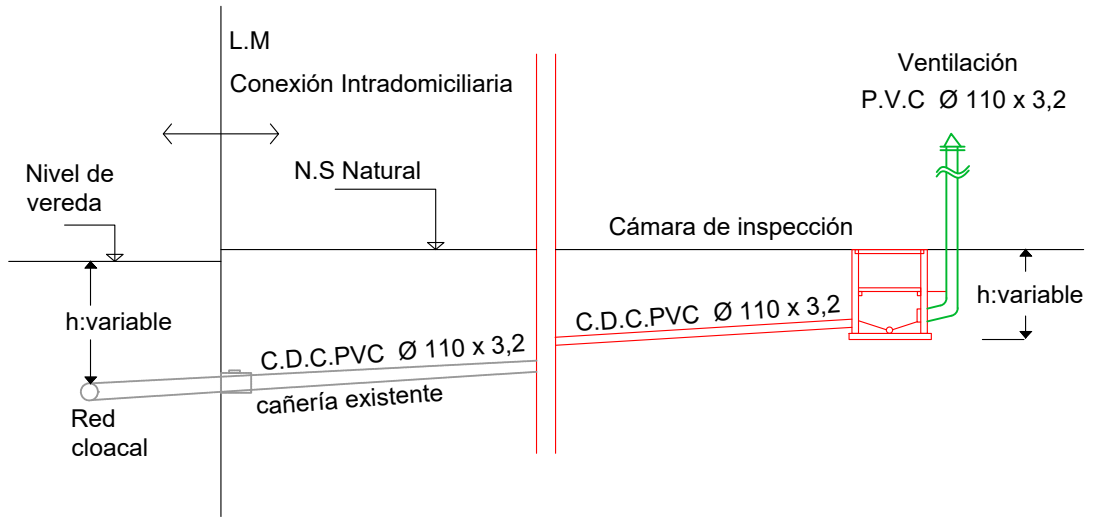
L.M

Conexión Intradomiciliaria

Ventilación
P.V.C Ø 110 x 3,2

Nivel de vereda

N.S Natural

Cámara de inspección

h:variable

h:variable

C.D.C.PVC Ø 110 x 3,2

C.D.C.PVC Ø 110 x 3,2

cañería existente

Red cloacal